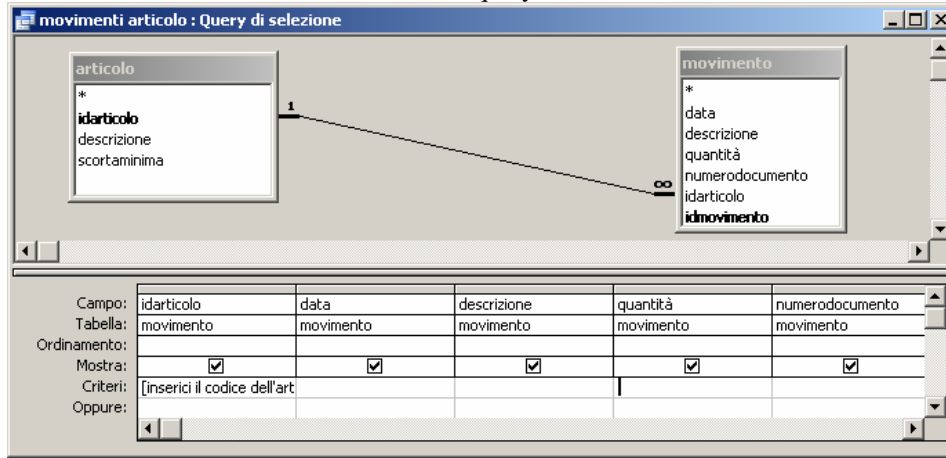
movimenti articolo : Query di selezione

articolo
*
idarticolo
descrizione
scortaminima

1

∞

movimento
*
data
descrizione
quantità
numerodocumento
idarticolo
idmovimento

| | | | | | |
|---|---|---|---|---|---|
| Campo: | idarticolo | data | descrizione | quantità | numerodocumento |
| Tabella: | movimento | movimento | movimento | movimento | movimento |
| Ordinamento: | | | | | |
| Mostra: | ☑ | ☑ | ☑ | ☑ | ☑ |
| Criteri: | [inserici il codice dell'art | | | | |
| Oppure: | | | | | |